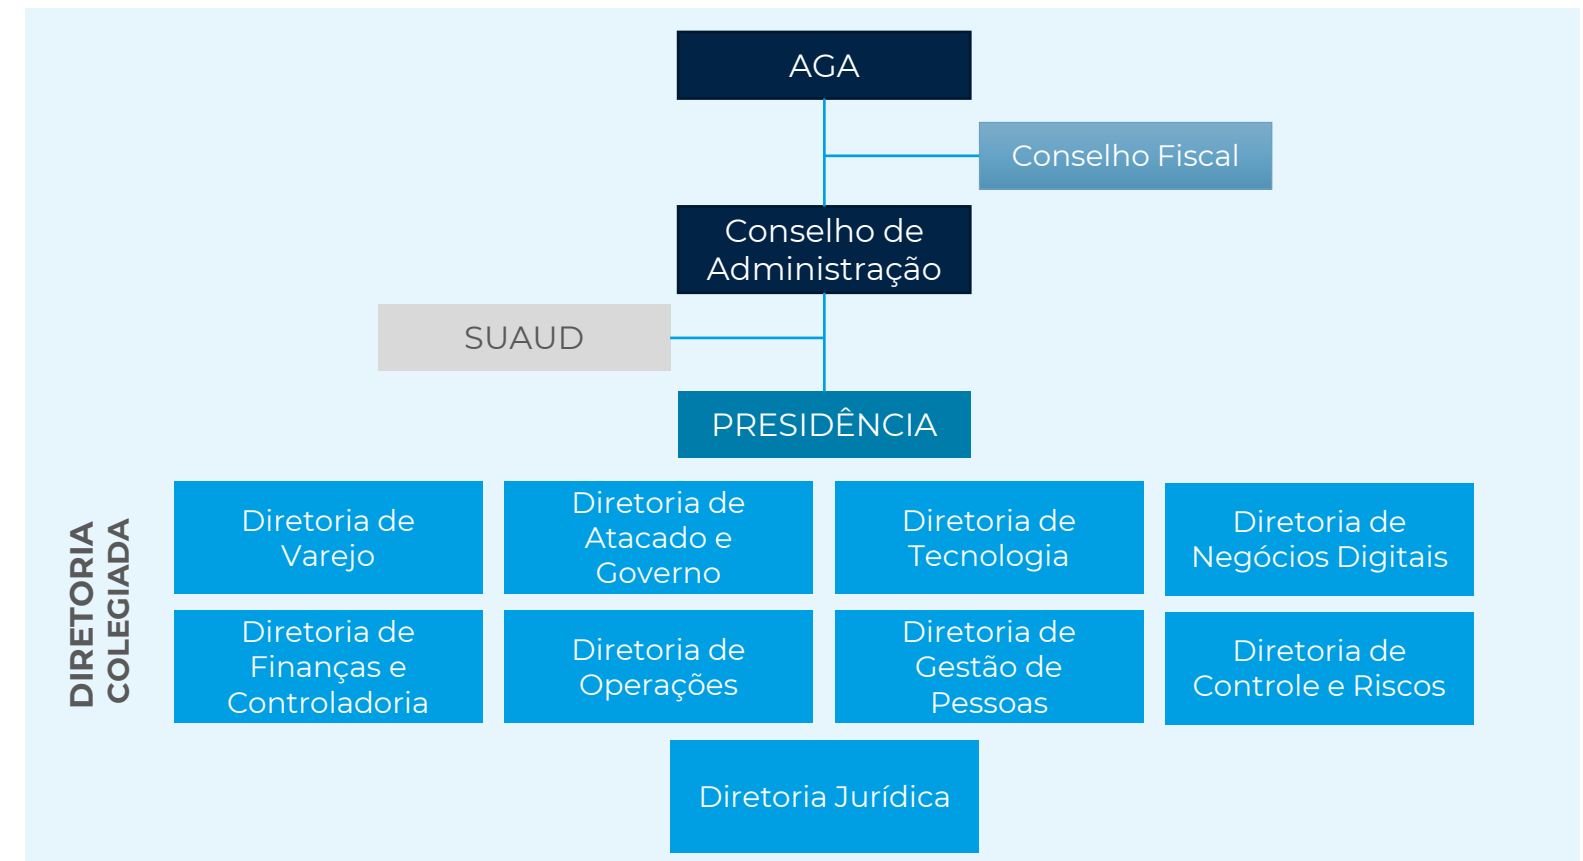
AGA

Conselho Fiscal

Conselho de Administração

SUAUD

PRESIDÊNCIA

DIRETORIA COLEGIADA

Diretoria de Varejo

Diretoria de Atacado e Governo

Diretoria de Tecnologia

Diretoria de Negócios Digitais

Diretoria de Finanças e Controladoria

Diretoria de Operações

Diretoria de Gestão de Pessoas

Diretoria de Controle e Riscos

Diretoria Jurídica